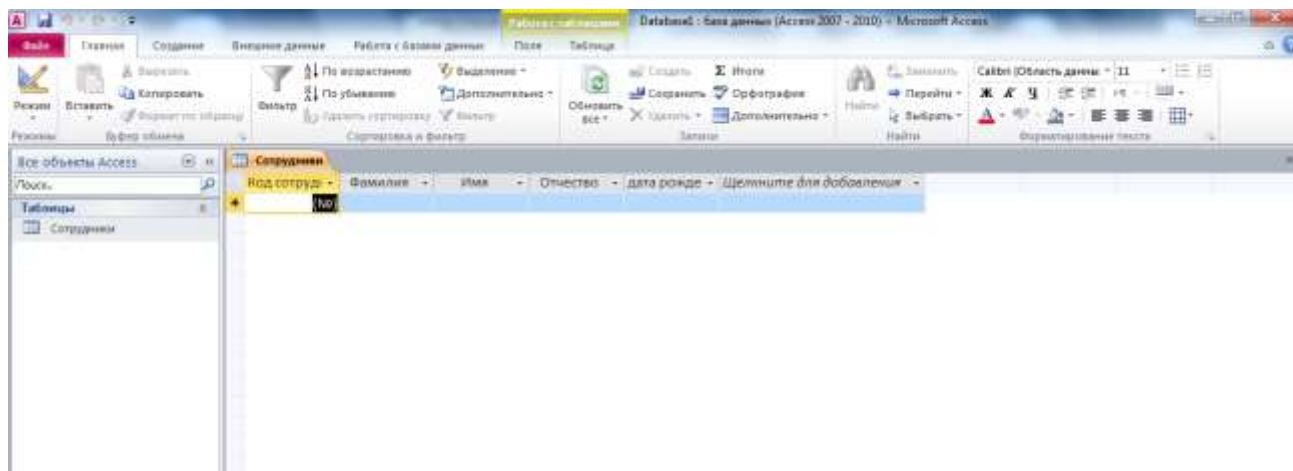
Работа с таблицами Database1 : база данных (Access 2007 - 2010) - Microsoft Access

Файл Главная Создание Внешние данные Работа с базами данных Поле Таблица

Режим Вставить Вырезать Копировать Формат по образцу Фильтр По возрастанию По убыванию Удалить сортировку Выделение Дополнительно Фильтр Обновить все Создать Сохранить Удалить Итоги Орфография Дополнительно Найти Заменить Перейти Выбрать Calibri (Область данных) 11 Ж К Ч

Режимы Буфер обмена Сортировка и фильтр Записи Найти Форматирование текста

Все объекты Access
Поиск...
Таблицы
Сотрудники

Сотрудники

| Код сотруд | Фамилия | Имя | Отчество | дата рожде | Щелкните для добавления |
|---|---|---|---|---|---|
| (№) | | | | | |